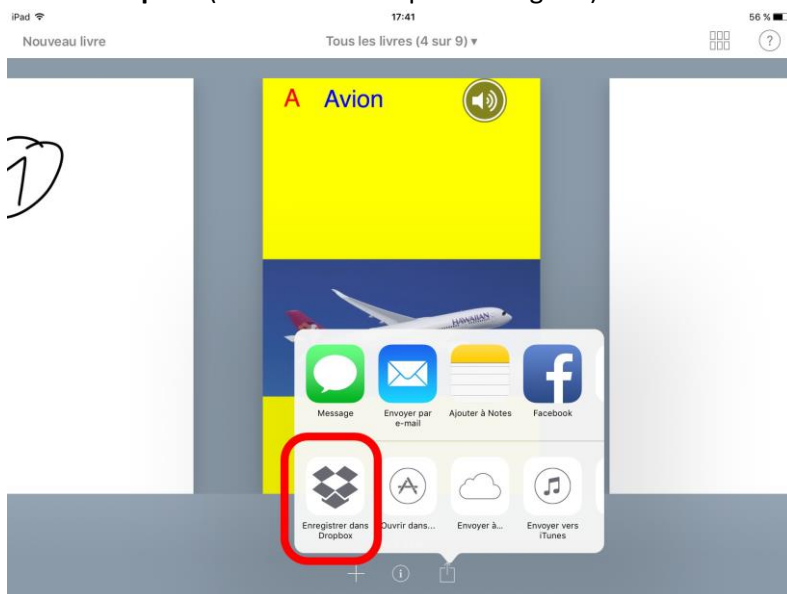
iPad
17:41
56 %

Nouveau livre
Tous les livres (4 sur 9) ▾
?

1

A Avion

HAWAIIAN

Message
Envoyer par e-mail
Ajouter à Notes
Facebook

Enregistrer dans Dropbox
Ouvrir dans...
Envoyer à...
Envoyer vers iTunes